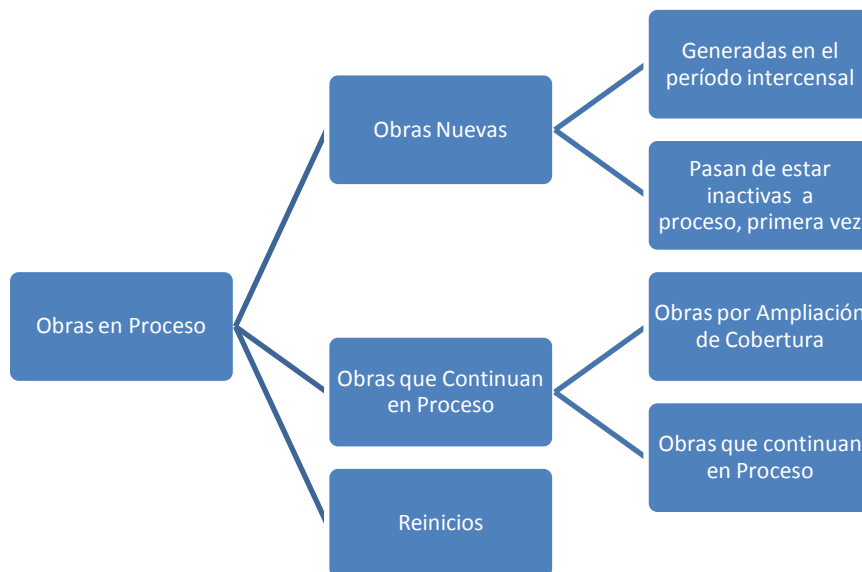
Obras en Proceso

Obras Nuevas

Generadas en el período intercensal

Pasan de estar inactivas a proceso, primera vez

Obras que Continuan en Proceso

Obras por Ampliación de Cobertura

Obras que continuan en Proceso

Reinicios